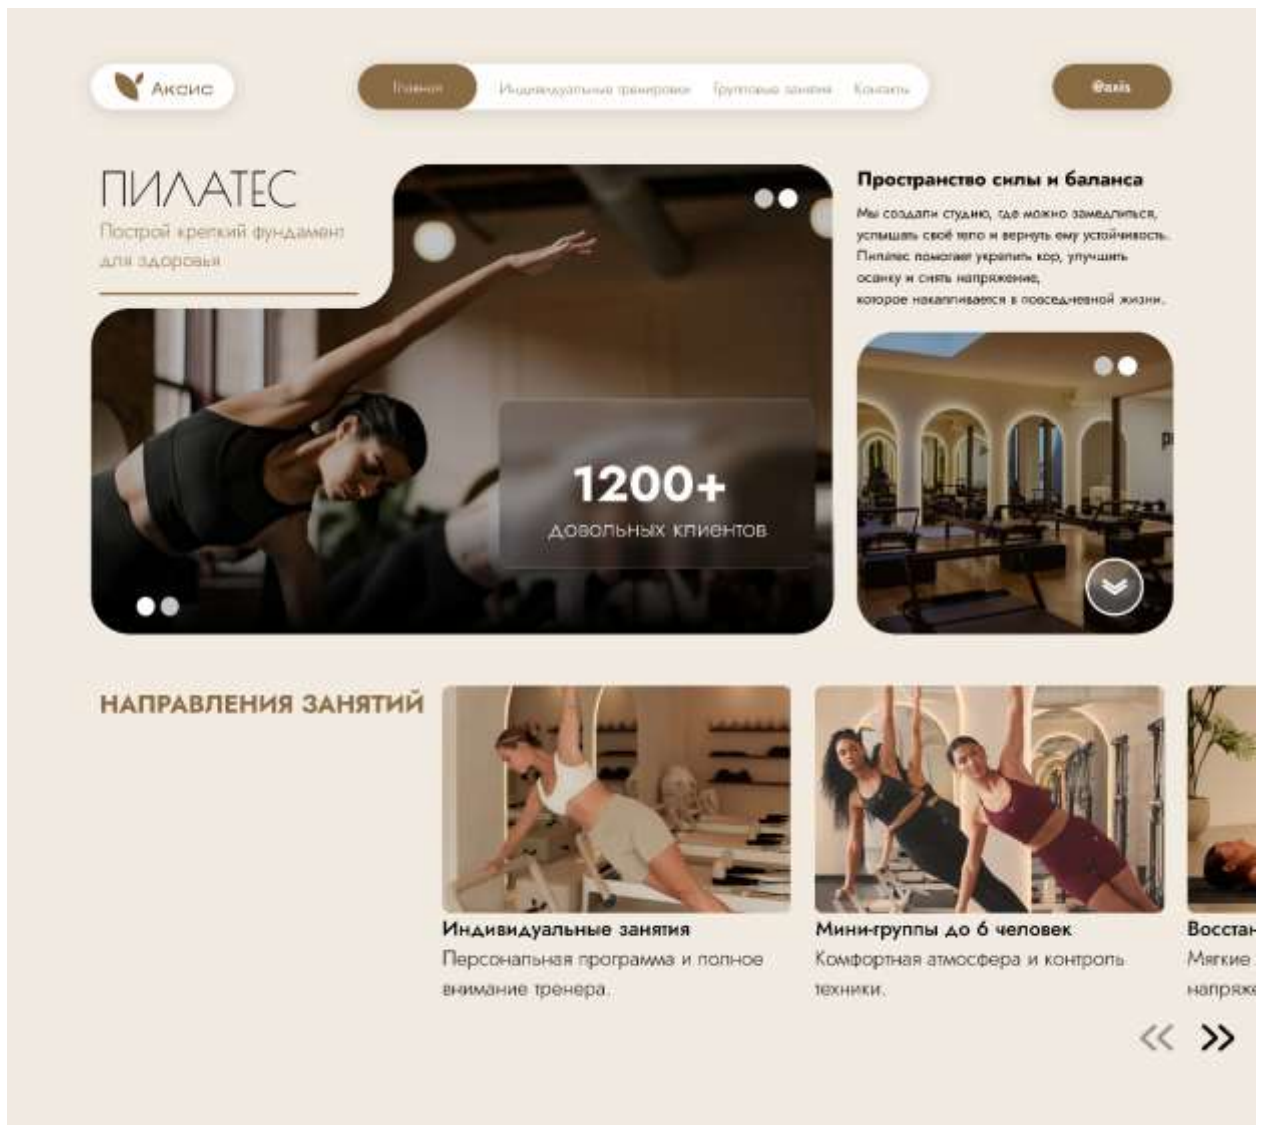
Аксис

Главная Индивидуальные тренировки Групповые занятия Контакты

@axis

ПИЛАТЕС

Построй крепкий фундамент для здоровья

1200+
довольных клиентов

Пространство силы и баланса

Мы создали студию, где можно замедлиться, услышать своё тело и вернуть ему устойчивость. Пилатес помогает укрепить кор, улучшить осанку и снять напряжение, которое накапливается в повседневной жизни.

НАПРАВЛЕНИЯ ЗАНЯТИЙ

Индивидуальные занятия
Персональная программа и полное внимание тренера.

Мини-группы до 6 человек
Комфортная атмосфера и контроль техники.

Восстан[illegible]
Мягкие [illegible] напряж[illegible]

<< >>